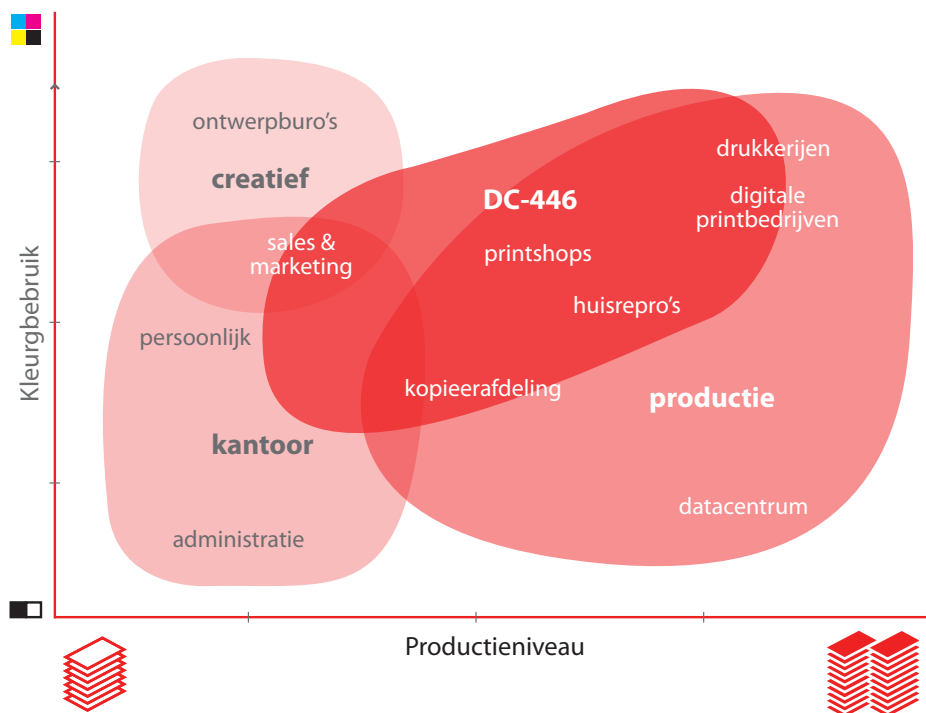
ontwerpburo's

creatief

sales & marketing

DC-446

printshops

huisrepro's

drukkerijen

digitale printbedrijven

persoonlijk

kopieerafdeling

productie

kantoor

datacentrum

administratie

Kleurgebruik

Productieniveau